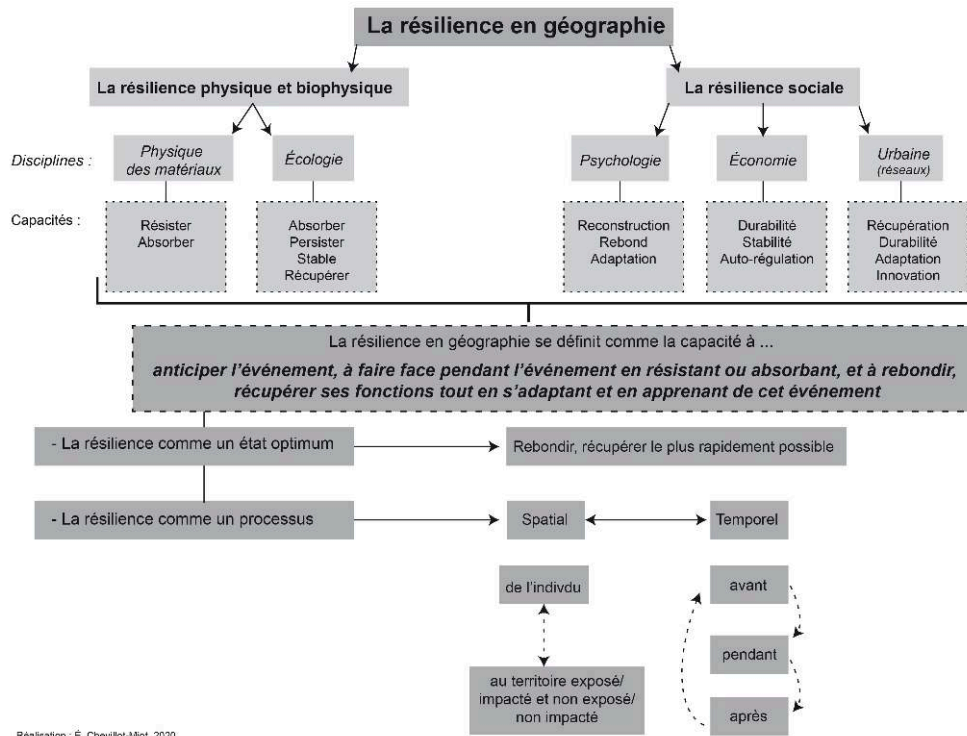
La résilience en géographie

La résilience physique et biophysique

La résilience sociale

Disciplines :

Physique des matériaux

Écologie

Psychologie

Économie

Urbaine (réseaux)

Capacités :

Résister
Absorber

Absorber
Persister
Stable
Récupérer

Reconstruction
Rebond
Adaptation

Durabilité
Stabilité
Auto-régulation

Récupération
Durabilité
Adaptation
Innovation

La résilience en géographie se définit comme la capacité à ...

anticiper l'événement, à faire face pendant l'événement en résistant ou absorbant, et à rebondir, récupérer ses fonctions tout en s'adaptant et en apprenant de cet événement

- La résilience comme un état optimum

Rebondir, récupérer le plus rapidement possible

- La résilience comme un processus

Spatial

Temporel

de l'indivdu

au territoire exposé/ impacté et non exposé/ non impacté

avant

pendant

après

Réalisation : É. Chevillot-Miot, 2020